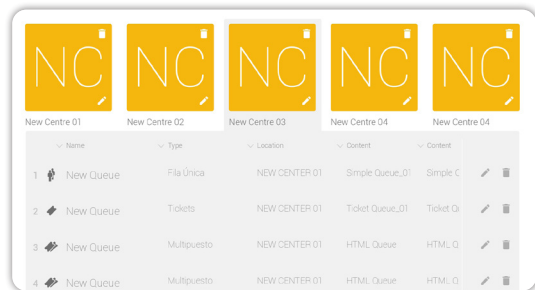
NC
New Centre 01

NC
New Centre 02

NC
New Centre 03

NC
New Centre 04

NC
New Centre 04

| | Name | Type | Location | Content | Content |
|---|---|---|---|---|---|
| 1 | New Queue | Fila Única | NEW CENTER 01 | Simple Queue_01 | Simple C |
| 2 | New Queue | Tickets | NEW CENTER 01 | Ticket Queue_01 | Ticket Q |
| 3 | New Queue | Multipuesto | NEW CENTER 01 | HTML Queue | HTML_ |
| 4 | New Queue | Multipuesto | NEW CENTER 01 | HTML Queue | HTML_ |